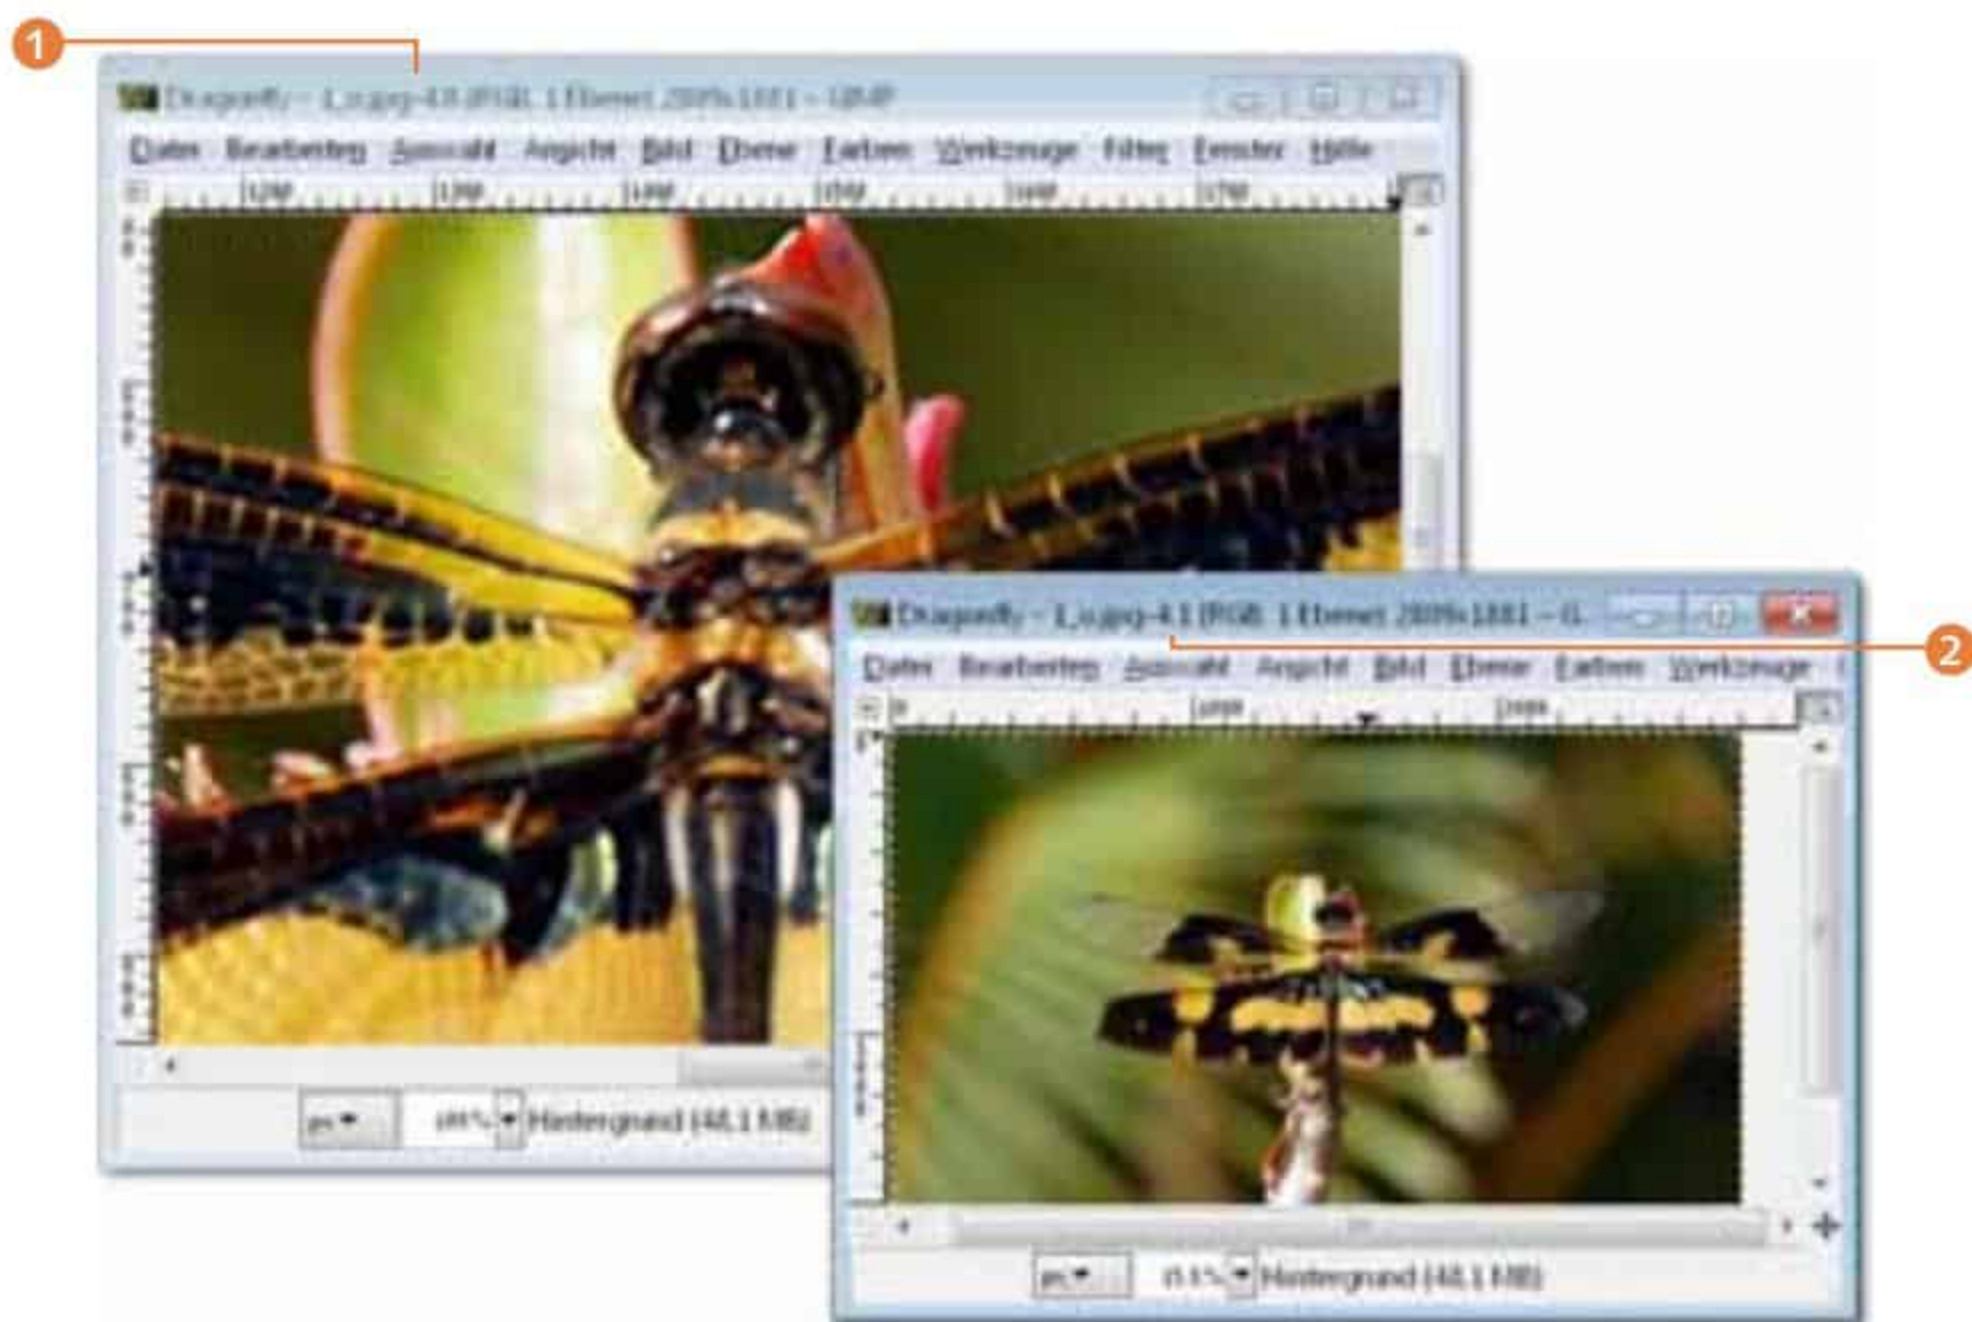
1

Dragonfly - 1_u.jpg-4.0 (RGB, 1 Ebene) 2809x1881 – GIMP

Datei Bearbeiten Auswahl Ansicht Bild Ebene Farben Werkzeuge Filter Fenster Hilfe

px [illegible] % Hintergrund (48,1 MB)

Dragonfly - 1_u.jpg-4.1 (RGB, 1 Ebene) 2809x1881 – G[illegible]

Datei Bearbeiten Auswahl Ansicht Bild Ebene Farben Werkzeuge

px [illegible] % Hintergrund (48,1 MB)

2